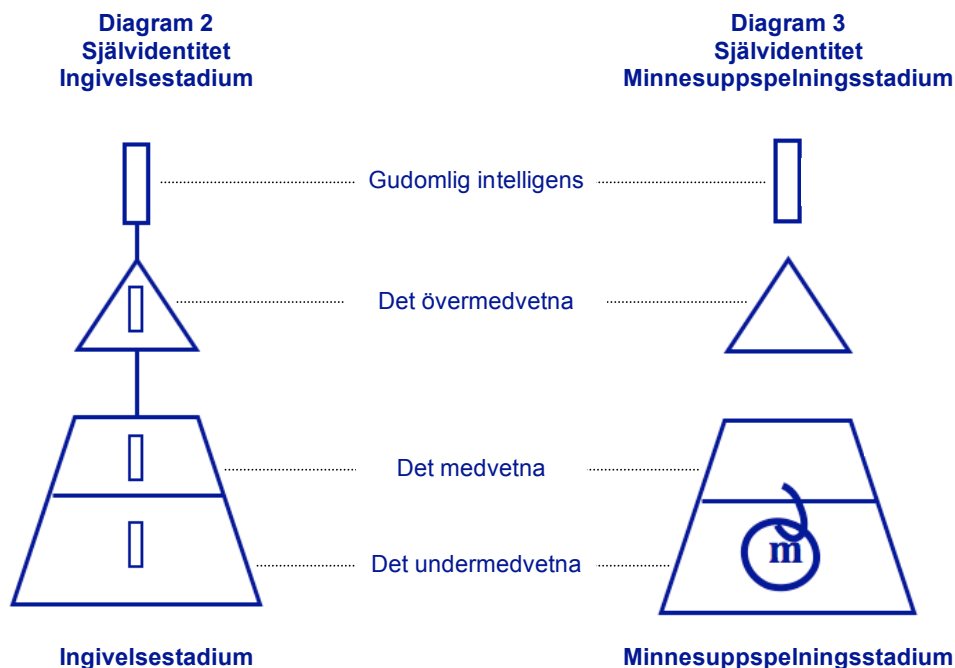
Diagram 2
Självidentitet
Ingivelsestadium

Diagram 3
Självidentitet
Minnesuppspelningsstadium

Gudomlig intelligens

Det övermedvetna

Det medvetna

Det undermedvetna

m

Ingivelsestadium

Minnesuppspelningsstadium